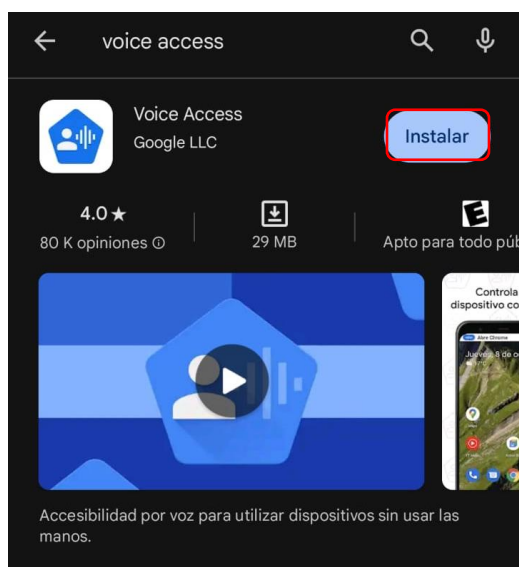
voice access

Voice Access
Google LLC

Instalar

4.0 ★
80 K opiniones ⓘ

29 MB

E
Apto para todo púb

Controla
dispositivo co

Abre Chrome
Jueves 8 de o

Accesibilidad por voz para utilizar dispositivos sin usar las manos.